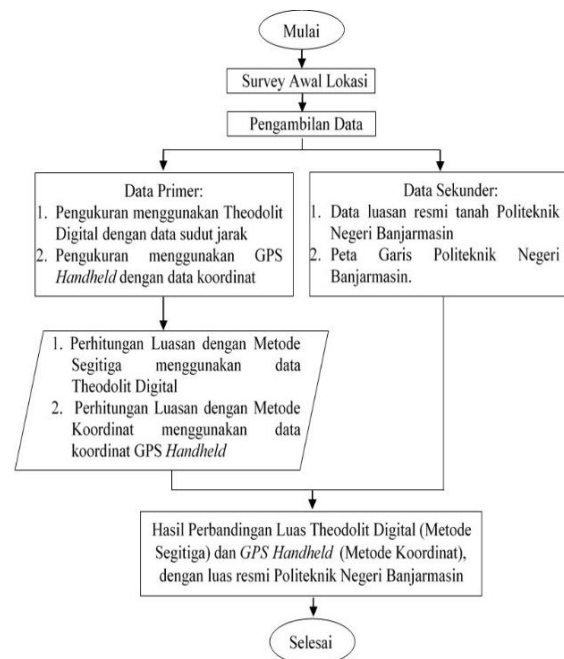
Mulai

Survey Awal Lokasi

Pengambilan Data

Data Primer:
1. Pengukuran menggunakan Theodolit Digital dengan data sudut jarak
2. Pengukuran menggunakan GPS *Handheld* dengan data koordinat

Data Sekunder:
1. Data luasan resmi tanah Politeknik Negeri Banjarmasin
2. Peta Garis Politeknik Negeri Banjarmasin.

1. Perhitungan Luasan dengan Metode Segitiga menggunakan data Theodolit Digital
2. Perhitungan Luasan dengan Metode Koordinat menggunakan data koordinat GPS *Handheld*

Hasil Perbandingan Luas Theodolit Digital (Metode Segitiga) dan *GPS Handheld* (Metode Koordinat), dengan luas resmi Politeknik Negeri Banjarmasin

Selesai